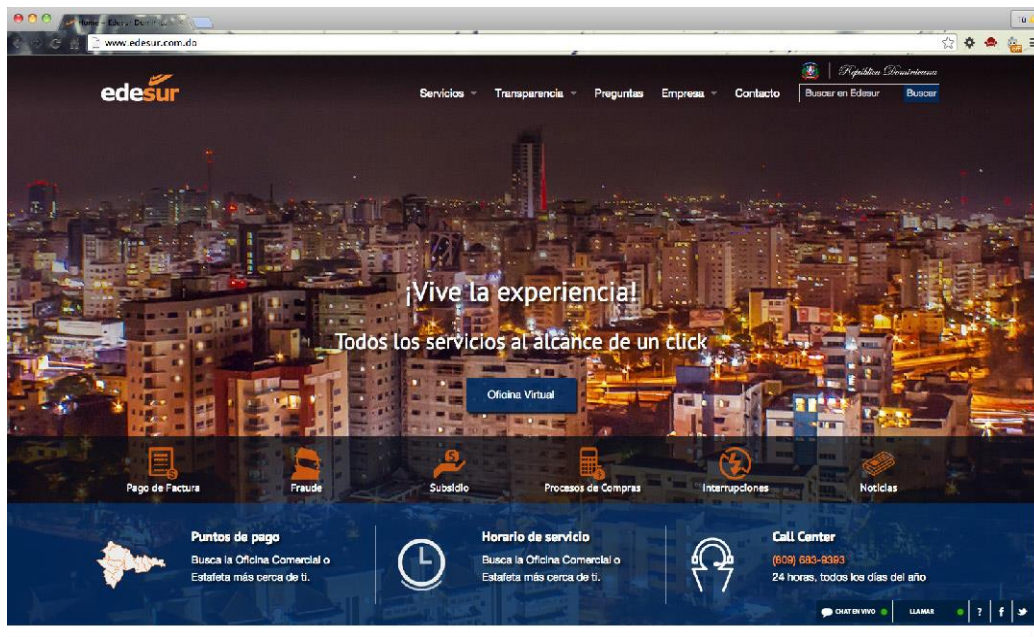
Home - Edesur Dominicana

www.edesur.com.do

edesur

República Dominicana

Servicios Transparencia Preguntas Empresa Contacto Buscar en Edesur Buscar

¡Vive la experiencia!

Todos los servicios al alcance de un click

Oficina Virtual

Pago de Factura
Fraude
Subsidio
Procesos de Compras
Interrupciones
Noticias

Puntos de pago
Busca la Oficina Comercial o Estafeta más cerca de ti.

Horario de servicio
Busca la Oficina Comercial o Estafeta más cerca de ti.

Call Center
(809) 683-9393
24 horas, todos los días del año

CHAT EN VIVO
LLAMAR
?
f